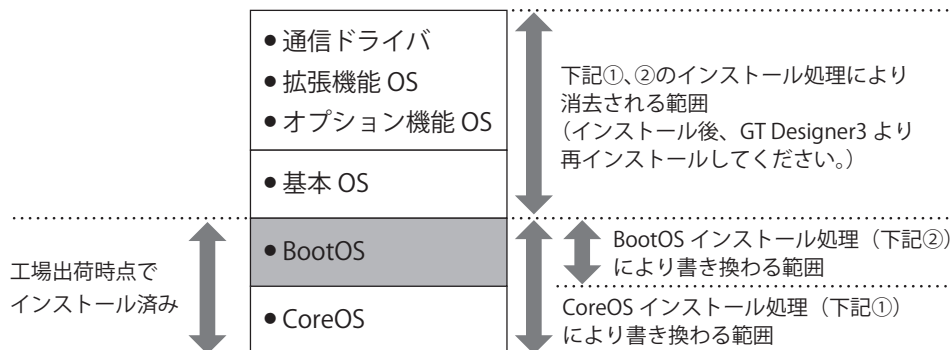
● 通信ドライバ
● 拡張機能 OS
● オプション機能 OS

● 基本 OS

● BootOS

● CoreOS

下記①、②のインストール処理により消去される範囲
（インストール後、GT Designer3 より再インストールしてください。）

工場出荷時点でインストール済み

BootOS インストール処理（下記②）により書き換わる範囲

CoreOS インストール処理（下記①）により書き換わる範囲